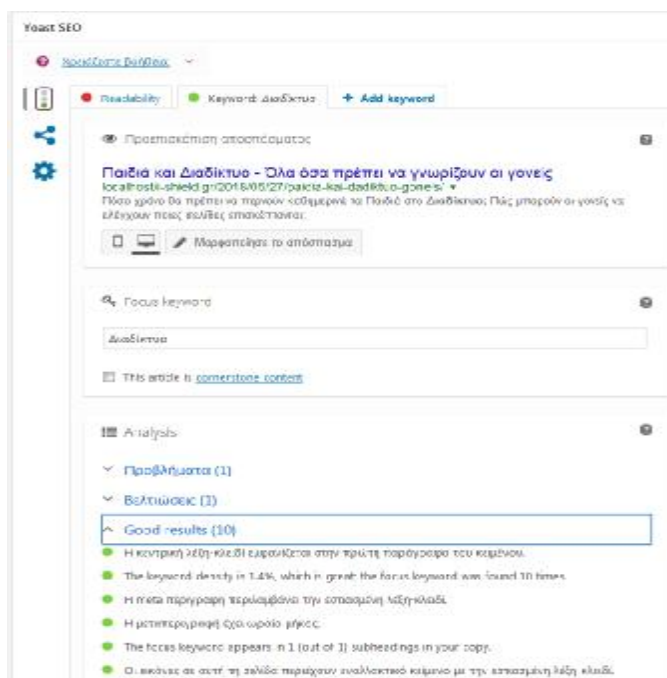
Yoast SEO

Χρειάζεστε βοήθεια;

Readability

Keyword: Διαδίκτυο

+ Add keyword

Προεπισκόπηση αποσπάσματος

Παιδιά και Διαδίκτυο - Όλα όσα πρέπει να γνωρίζουν οι γονείς

localhost/e-shield.gr/2018/05/27/paidia-kai-diadiktyo-goneis/

Πόσο χρόνο θα πρέπει να περνούν καθημερινά τα Παιδιά στο Διαδίκτυο; Πώς μπορούν οι γονείς να ελέγχουν ποιες σελίδες επισκέπτονται;

Μορφοποίηση το απόσπασμα

Focus keyword

Διαδίκτυο

This article is cornerstone content

Analysis

Προβλήματα (1)

Βελτιώσεις (1)

Good results (10)

Η κεντρική λέξη-κλειδί εμφανίζεται στην πρώτη παράγραφο του κειμένου.

The keyword density is 1.4%, which is great; the focus keyword was found 10 times.

Η meta περιγραφή περιλαμβάνει την εστιασμένη λέξη-κλειδί.

Η μεταπεριγραφή έχει ωραίο μήκος.

The focus keyword appears in 1 (out of 1) subheadings in your copy.

Οι εικόνες σε αυτή τη σελίδα περιέχουν εναλλακτικό κείμενο με την εστιασμένη λέξη κλειδί.